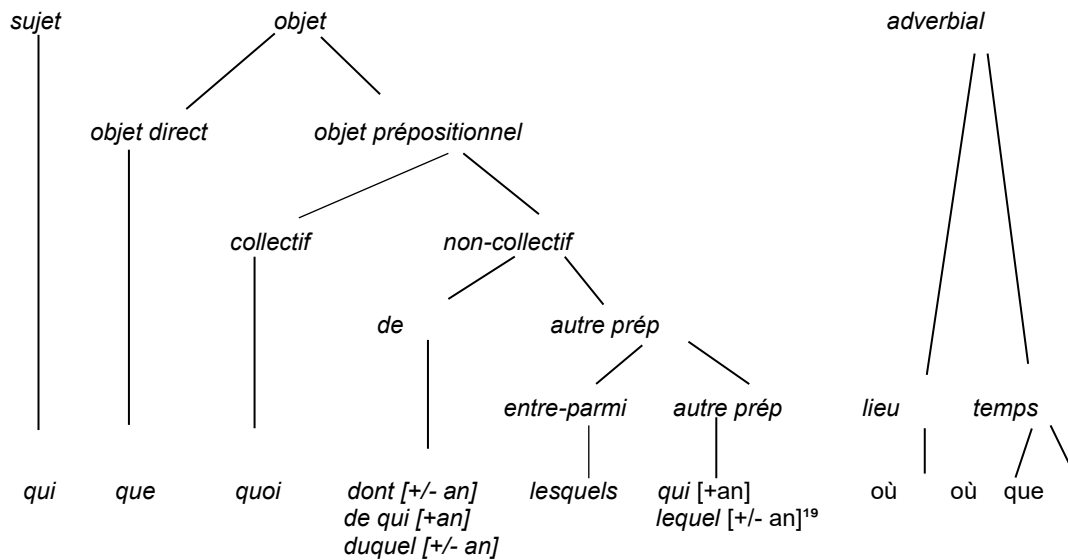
sujet

objet

adverbial

objet direct

objet prépositionnel

collectif

non-collectif

de

autre prép

entre-parmi

autre prép

lieu

temps

qui

que

quoi

dont [+/- an]
de qui [+an]
duquel [+/- an]

lesquels

qui [+an]
lequel [+/- an]$^{19}$

où

où

que